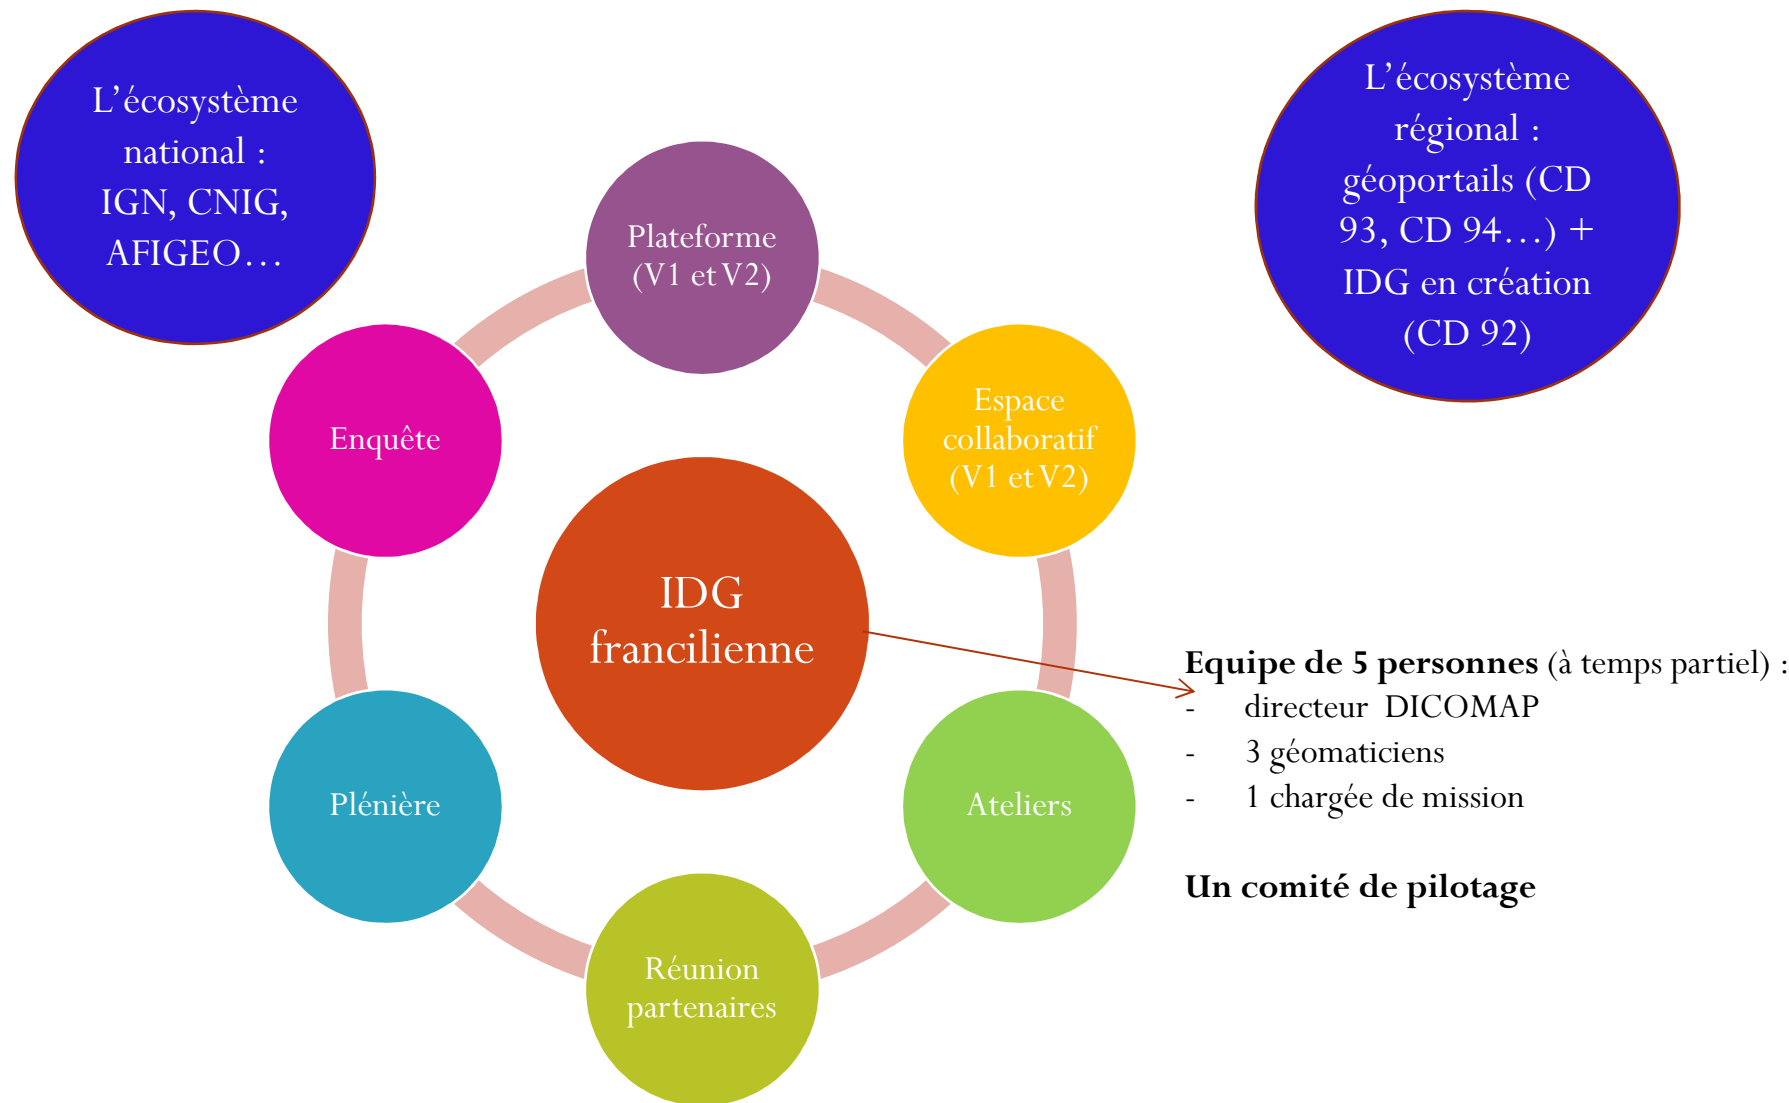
L’écosystème national : IGN, CNIG, AFIGEO…

L’écosystème régional : géoportails (CD 93, CD 94…) + IDG en création (CD 92)

Plateforme (V1 et V2)

Enquête

Espace collaboratif (V1 et V2)

IDG francilienne

Plénière

Ateliers

Réunion partenaires

**Equipe de 5 personnes** (à temps partiel) :
- directeur DICOMAP
- 3 géomaticiens
- 1 chargée de mission

**Un comité de pilotage**